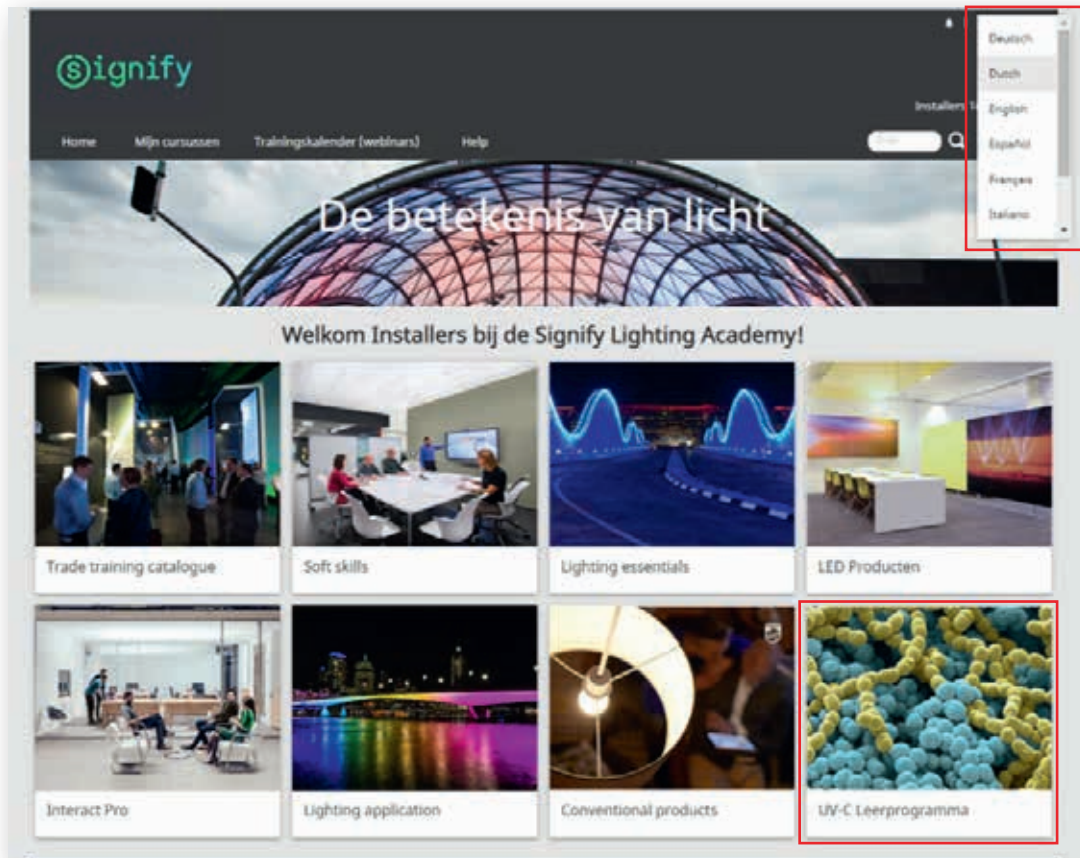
signify

Installers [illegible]

Home
Mijn cursussen
Trainingskalender (webinars)
Help

Deutsch
Dutch
English
Español
Français
Italiano

De betekenis van licht

Welkom Installers bij de Signify Lighting Academy!

Trade training catalogue
Soft skills
Lighting essentials
LED Producten
Interact Pro
Lighting application
Conventional products
UV-C Leerprogramma